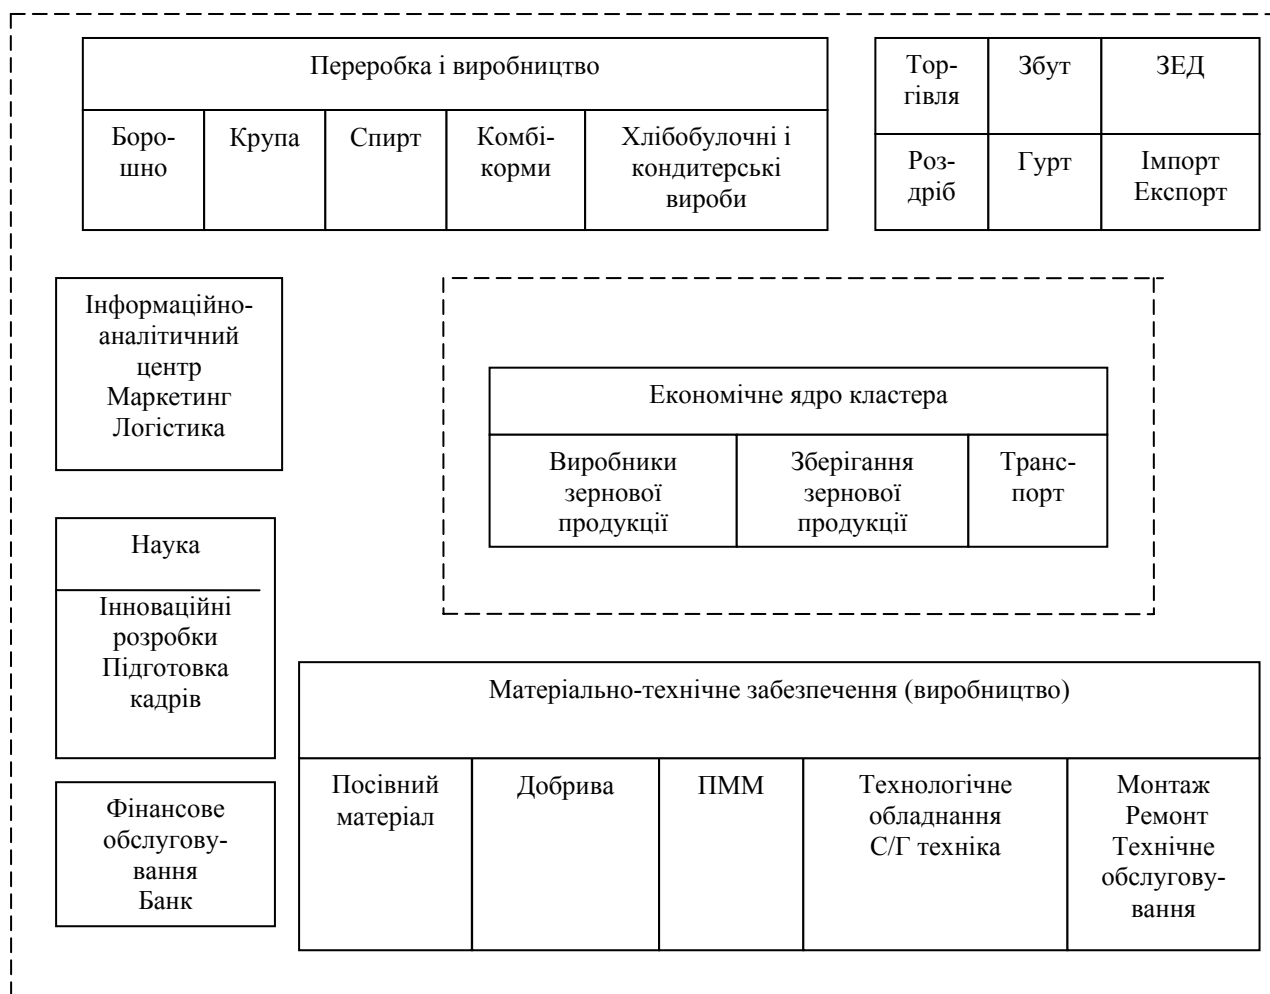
Переробка і виробництво

| Борошно | Крупа | Спирт | Комбікорми | Хлібобулочні і кондитерські вироби |
|---|---|---|---|---|

| Торгівля | Збут | ЗЕД |
|---|---|---|
| Роздріб | Гурт | Імпорт Експорт |

Інформаційно-аналітичний центр Маркетинг Логістика

Економічне ядро кластера

| Виробники зернової продукції | Зберігання зернової продукції | Транспорт |
|---|---|---|

Наука

Інноваційні розробки Підготовка кадрів

Матеріально-технічне забезпечення (виробництво)

| Посівний матеріал | Добрива | ПММ | Технологічне обладнання С/Г техніка | Монтаж Ремонт Технічне обслуговування |
|---|---|---|---|---|

Фінансове обслуговування Банк